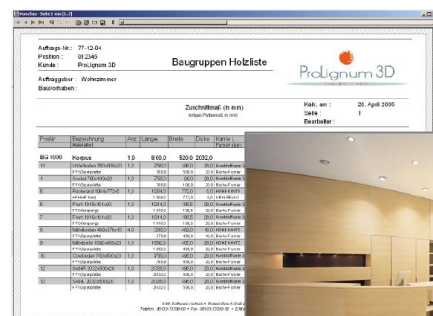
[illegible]

Auftrags-Nr.: 77-12-04
Position: 01.2345
Kunde: Proügnum 3D

Baugruppen Holzliste

Proügnum 3D

Auftraggeber: Wohnzimmer
Bauvorhaben:

Zuschnittmaß (in mm)

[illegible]

Kalk. am: 20. April 2005
Seite: 1
Bearbeiter:

| Pos. | Bezeichnung | Anz | Länge | Breite | Dicke | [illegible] |
|---|---|---|---|---|---|---|
| BG 1000 | Korpus | 1.0 | 810,0 | 520,0 | 2032,0 | |
| 10 | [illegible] | 1.0 | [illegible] | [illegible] | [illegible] | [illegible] |
| 1 | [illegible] | 1.0 | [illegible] | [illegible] | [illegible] | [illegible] |
| 3 | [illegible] | 1.0 | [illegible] | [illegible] | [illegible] | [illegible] |
| 5 | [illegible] | 1.0 | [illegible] | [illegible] | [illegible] | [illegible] |
| 6 | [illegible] | 1.0 | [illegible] | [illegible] | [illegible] | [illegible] |
| 7 | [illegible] | 1.0 | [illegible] | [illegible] | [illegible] | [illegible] |
| 8 | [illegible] | 4.0 | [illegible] | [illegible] | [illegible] | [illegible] |
| 9 | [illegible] | 1.0 | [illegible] | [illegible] | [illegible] | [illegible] |
| 10 | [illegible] | 1.0 | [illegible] | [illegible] | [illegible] | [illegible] |
| 11 | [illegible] | 1.0 | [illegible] | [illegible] | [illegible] | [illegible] |
| 12 | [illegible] | 1.0 | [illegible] | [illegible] | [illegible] | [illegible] |

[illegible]